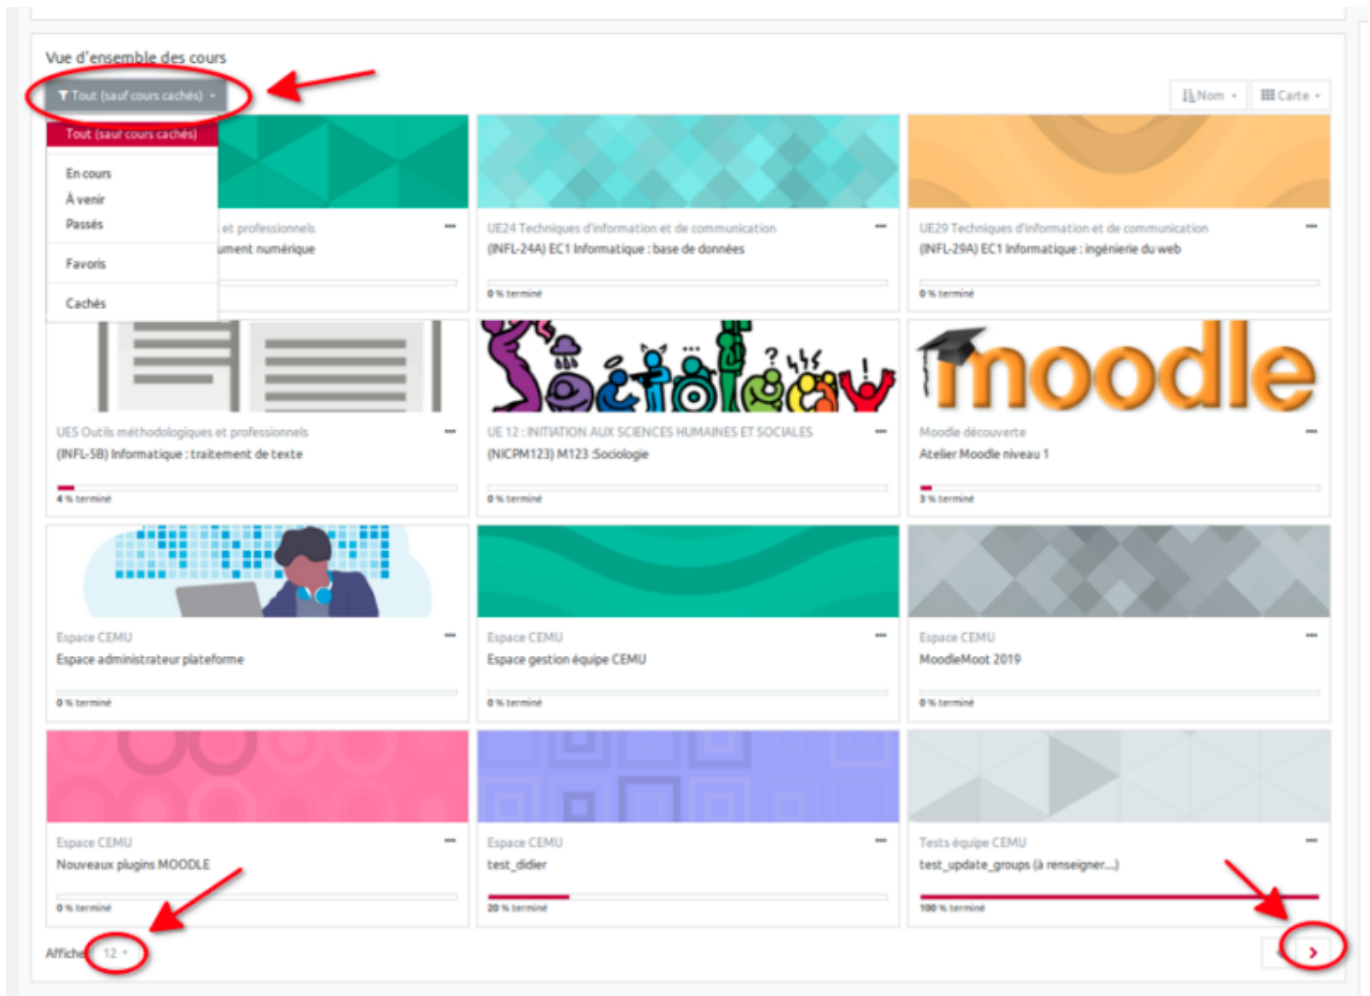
Vue d'ensemble des cours

Tout (sauf cours cachés)

Nom

Carte

Tout (sauf cours cachés)

En cours

À venir

Passés

Favoris

Cachés

et professionnels

ument numérique

UE24 Techniques d'information et de communication

(INFL-24A) EC1 Informatique : base de données

0 % terminé

UE29 Techniques d'information et de communication

(INFL-29A) EC1 Informatique : ingénierie du web

0 % terminé

UE5 Outils méthodologiques et professionnels

(INFL-5B) Informatique : traitement de texte

4 % terminé

UE 12 : INITIATION AUX SCIENCES HUMAINES ET SOCIALES

(NICPM123) M123 :Sociologie

0 % terminé

moodle

Moodle découverte

Atelier Moodle niveau 1

3 % terminé

Espace CEMU

Espace administrateur plateforme

0 % terminé

Espace CEMU

Espace gestion équipe CEMU

0 % terminé

Espace CEMU

MoodleMoot 2019

0 % terminé

Espace CEMU

Nouveaux plugins MOODLE

0 % terminé

Espace CEMU

test_didier

20 % terminé

Tests équipe CEMU

test_update_groups (à renseigner...)

100 % terminé

Afficher 12